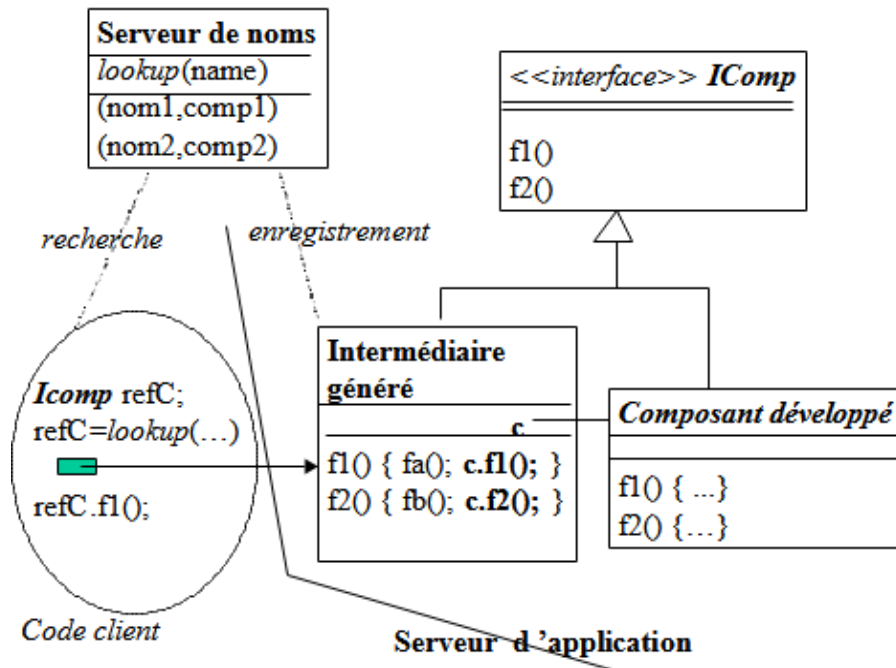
Serveur de noms
lookup(name)
(nom1,comp1)
(nom2,comp2)

<<interface>> IComp
f1()
f2()

recherche

enregistrement

Intermédiaire généré
c
f1() { fa(); c.f1(); }
f2() { fb(); c.f2(); }

Composant développé
f1() { ...}
f2() {…}

Icomp refC;
refC=lookup(…)
refC.f1();

Code client

Serveur d 'application